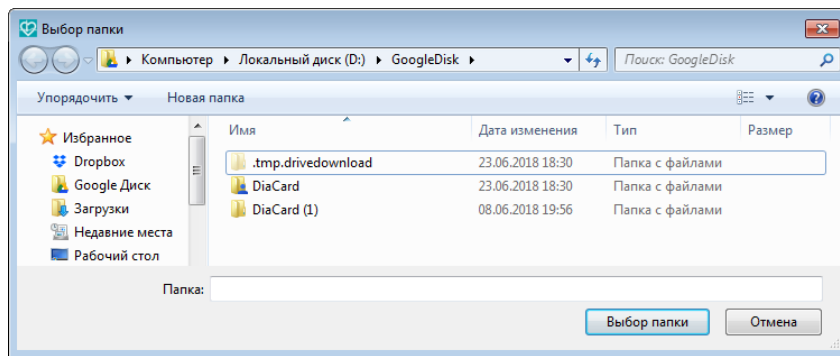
Выбор папки

Компьютер ▸ Локальный диск (D:) ▸ GoogleDisk ▸

Поиск: GoogleDisk

Упорядочить ▾ Новая папка

Избранное
Dropbox
Google Диск
Загрузки
Недавние места
Рабочий стол

| Имя | Дата изменения | Тип | Размер |
|---|---|---|---|
| .tmp.drivedownload | 23.06.2018 18:30 | Папка с файлами | |
| DiaCard | 23.06.2018 18:30 | Папка с файлами | |
| DiaCard (1) | 08.06.2018 19:56 | Папка с файлами | |

Папка:

Выбор папки
Отмена